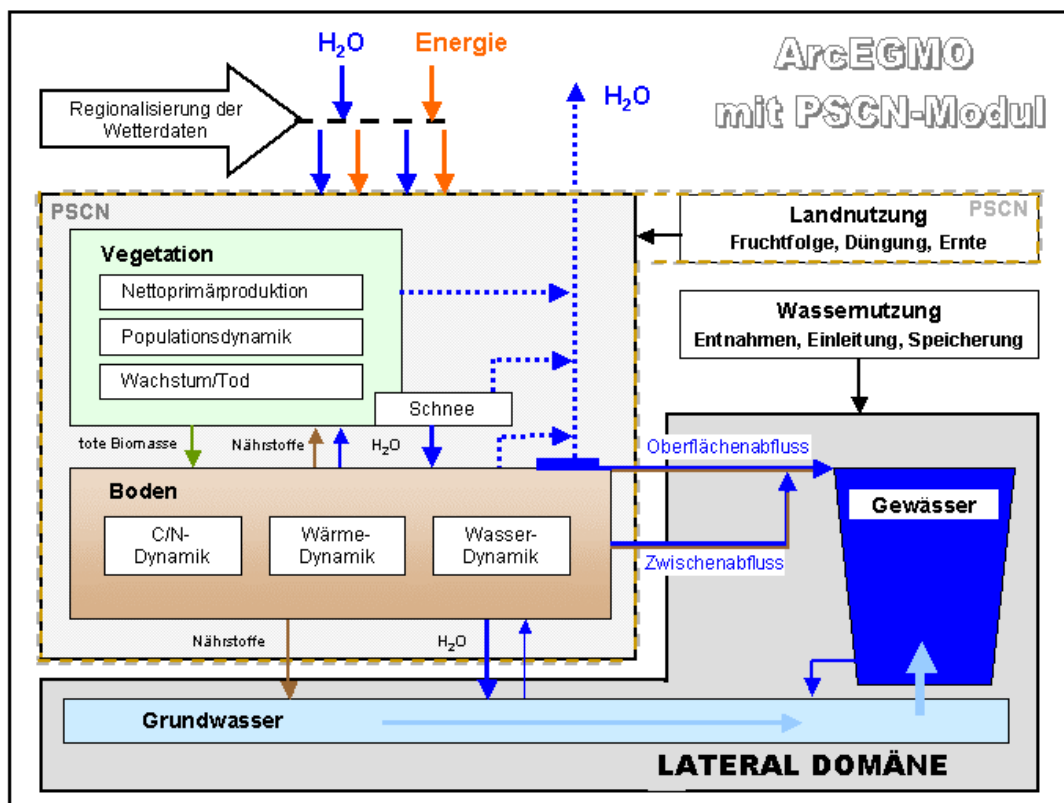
$H_2O$

Energie

ArcEGMO
mit PSCN-Modul

$H_2O$

Regionalisierung der Wetterdaten

PSCN

Vegetation

Nettoprimärproduktion

Populationsdynamik

Wachstum/Tod

Schnee

tote Biomasse

Nährstoffe

$H_2O$

Boden

C/N-Dynamik

Wärme-Dynamik

Wasser-Dynamik

Nährstoffe

$H_2O$

Landnutzung

PSCN

Fruchtfolge, Düngung, Ernte

Wassernutzung

Entnahmen, Einleitung, Speicherung

Oberflächenabfluss

Gewässer

Zwischenabfluss

Grundwasser

LATERAL DOMÄNE